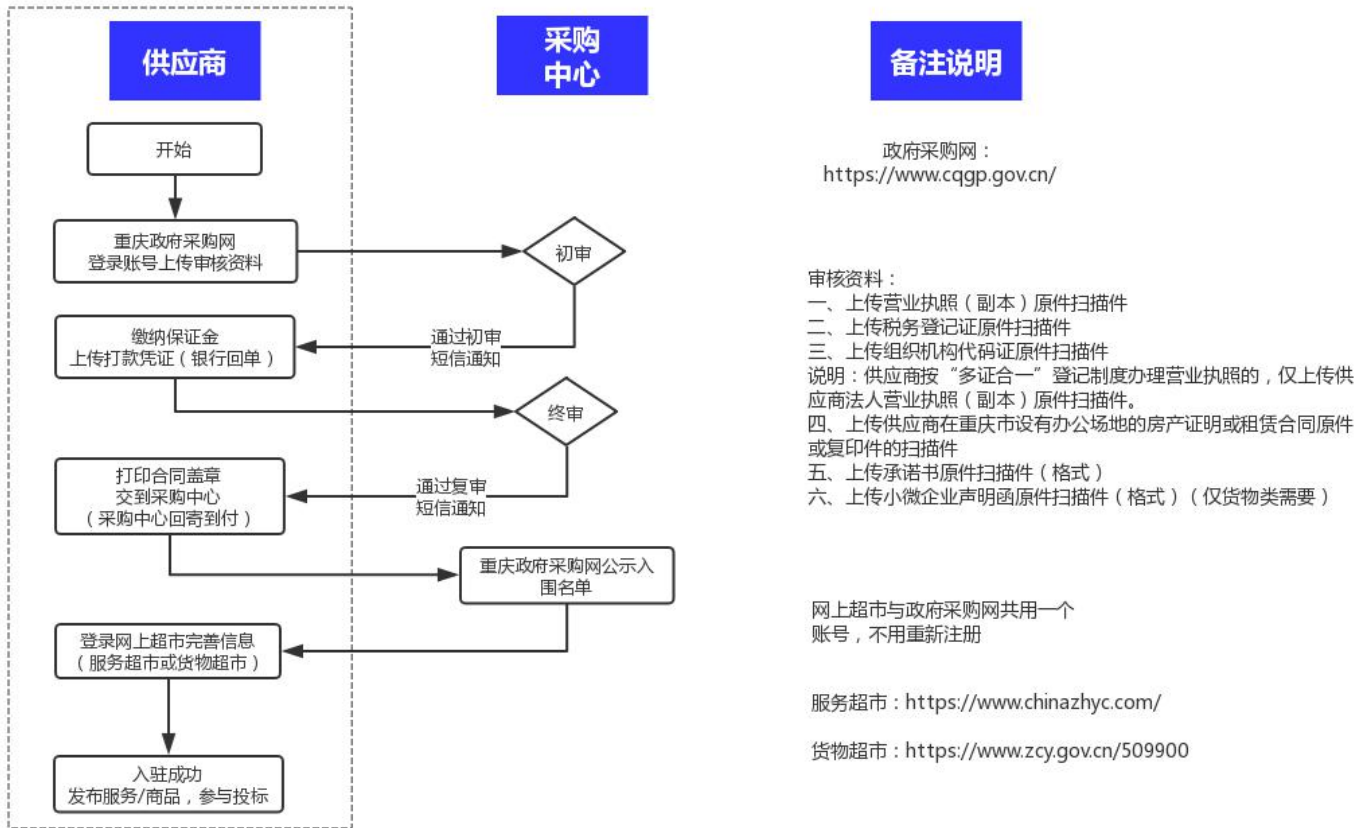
供应商

采购中心

备注说明

开始

重庆政府采购网
登录账号上传审核资料

初审

缴纳保证金
上传打款凭证（银行回单）

通过初审
短信通知

终审

打印合同盖章
交到采购中心
（采购中心回寄到付）

通过复审
短信通知

重庆政府采购网公示入围名单

登录网上超市完善信息
（服务超市或货物超市）

入驻成功
发布服务/商品，参与投标

政府采购网：
https://www.cqgp.gov.cn/

审核资料：
一、上传营业执照（副本）原件扫描件
二、上传税务登记证原件扫描件
三、上传组织机构代码证原件扫描件
说明：供应商按“多证合一”登记制度办理营业执照的，仅上传供应商法人营业执照（副本）原件扫描件。
四、上传供应商在重庆市设有办公场地的房产证明或租赁合同原件或复印件的扫描件
五、上传承诺书原件扫描件（格式）
六、上传小微企业声明函原件扫描件（格式）（仅货物类需要）

网上超市与政府采购网共用一个账号，不用重新注册

服务超市：https://www.chinazhyc.com/

货物超市：https://www.zcy.gov.cn/509900